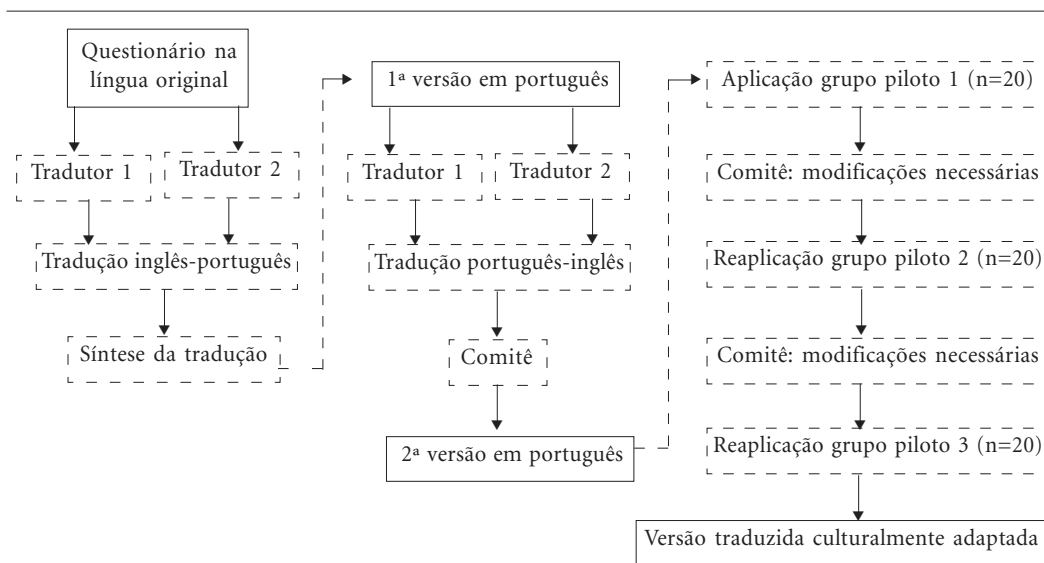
Questionário na língua original

Tradutor 1

Tradutor 2

Tradução inglês-português

Síntese da tradução

1ª versão em português

Tradutor 1

Tradutor 2

Tradução português-inglês

Comitê

2ª versão em português

Aplicação grupo piloto 1 (n=20)

Comitê: modificações necessárias

Reaplicação grupo piloto 2 (n=20)

Comitê: modificações necessárias

Reaplicação grupo piloto 3 (n=20)

Versão traduzida culturalmente adaptada